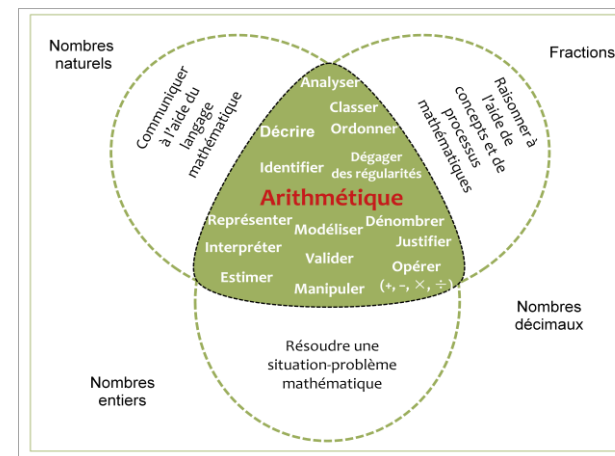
Nombres naturels

Fractions

Communiquer à l'aide du langage mathématique

Raisonner à l'aide de concepts et de processus mathématiques

Analyser
Classer
Décrire
Ordonner
Identifier
Dégager des régularités

Arithmétique

Représenter
Modéliser
Dénombrer
Interpréter
Justifier
Valider
Estimer
Opérer
Manipuler
$(+, -, \times, \div)$

Nombres décimaux

Résoudre une situation-problème mathématique

Nombres entiers